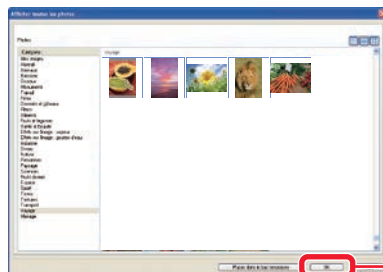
Afficher toutes les photos

Photos

Catégories
Mes images
Animal
Animaux
Bannière
Bordure
Monuments
Fond
Fleurs
Dessins et gribouis
Filtres
Aliments
Fruits et légumes
Santé et Beauté
Effets sur l'image : sépia
Effets sur l'image : gouttes d'eau
Industrie
Divers
Nature
Personnes
Paysage
Sciences
Fruits divers
Espace
Sport
Tissus
Textures
Transport
Voyage
Mariage

Voyage

Placer dans le bac

OK